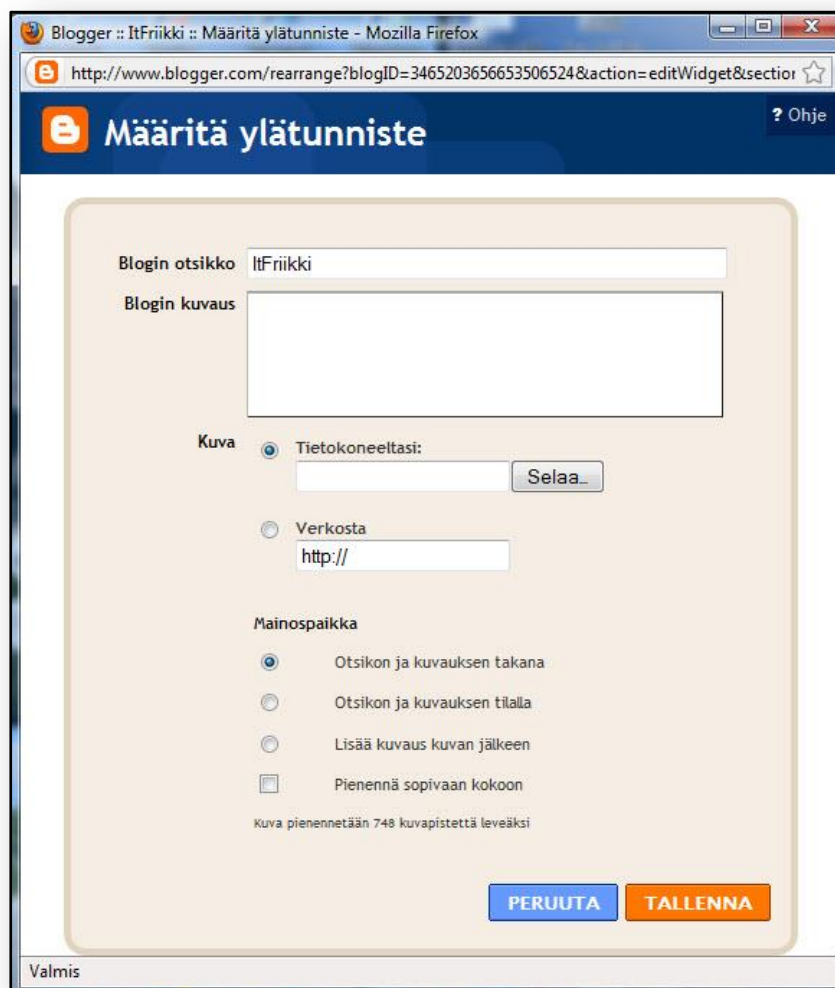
Blogger :: ItFriikki :: Määritä ylätunniste - Mozilla Firefox

http://www.blogger.com/rearrange?blogID=3465203656653506524&action=editWidget&sectior

Määritä ylätunniste

? Ohje

Blogin otsikko ItFriikki

Blogin kuvaus

Kuva

Tietokoneeltasi:

Selaa...

Verkosta

http://

Mainospaikka

Otsikon ja kuvauksen takana

Otsikon ja kuvauksen tilalla

Lisää kuvaus kuvan jälkeen

Pienennä sopivaan kokoon

Kuva pienennetään 748 kuvapistettä leveäksi

PERUUTA

TALLENNA

Valmis